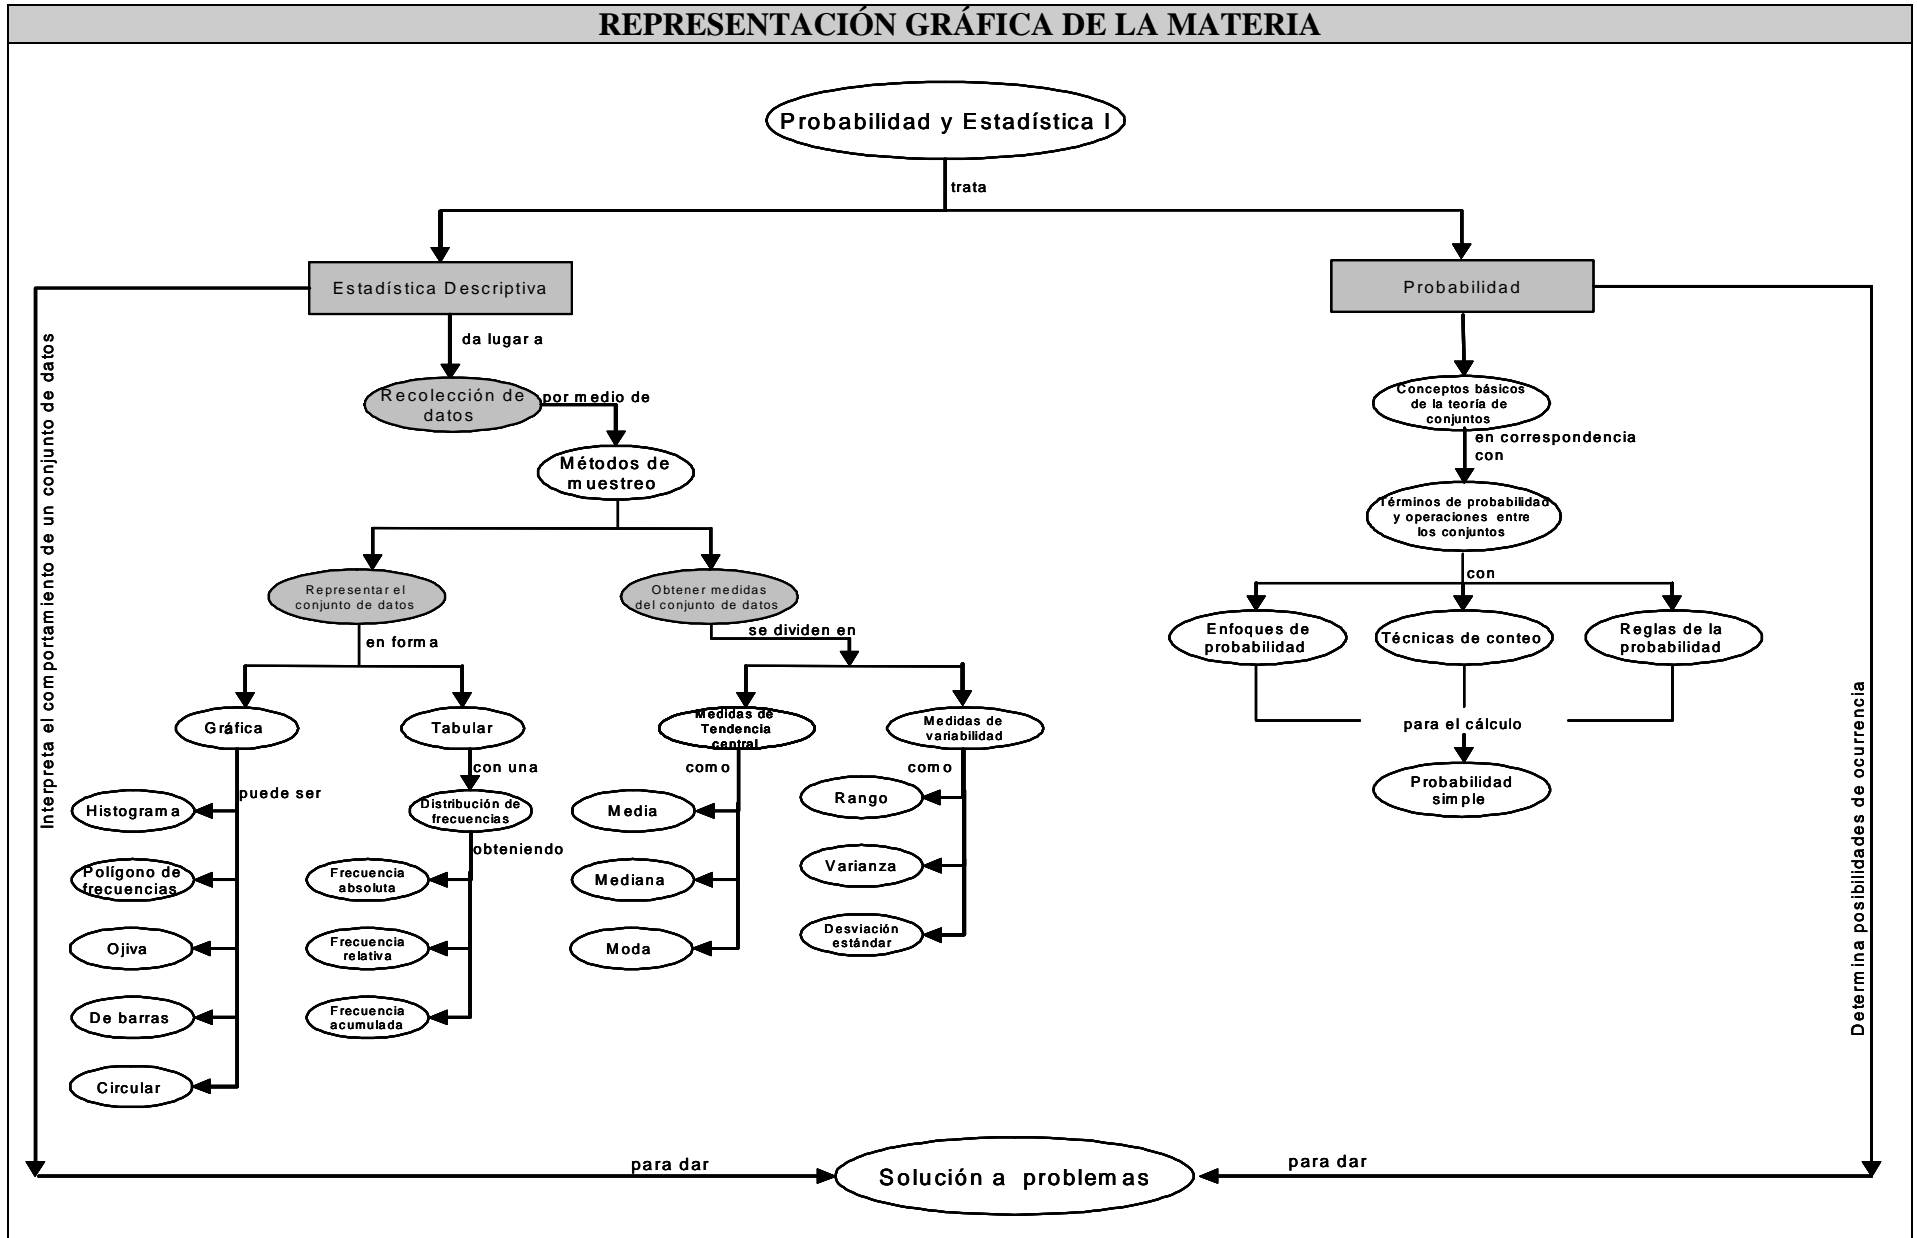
REPRESENTACIÓN GRÁFICA DE LA MATERIA

Probabilidad y Estadística I

trata

Estadística Descriptiva

Probabilidad

Interpreta el comportamiento de un conjunto de datos

da lugar a

Recolección de datos

por medio de

Métodos de muestreo

Representar el conjunto de datos

Obtener medidas del conjunto de datos

en forma

se dividen en

Gráfica

Tabular

Medidas de Tendencia central

Medidas de variabilidad

puede ser

con una

como

como

Histograma

Polígono de frecuencias

Ojiva

De barras

Circular

Distribución de frecuencias

obteniendo

Frecuencia absoluta

Frecuencia relativa

Frecuencia acumulada

Media

Mediana

Moda

Rango

Varianza

Desviación estándar

Conceptos básicos de la teoría de conjuntos

en correspondencia con

Términos de probabilidad y operaciones entre los conjuntos

con

Enfoques de probabilidad

Técnicas de conteo

Reglas de la probabilidad

para el cálculo

Probabilidad simple

Determina posibilidades de ocurrencia

para dar

Solución a problemas

para dar